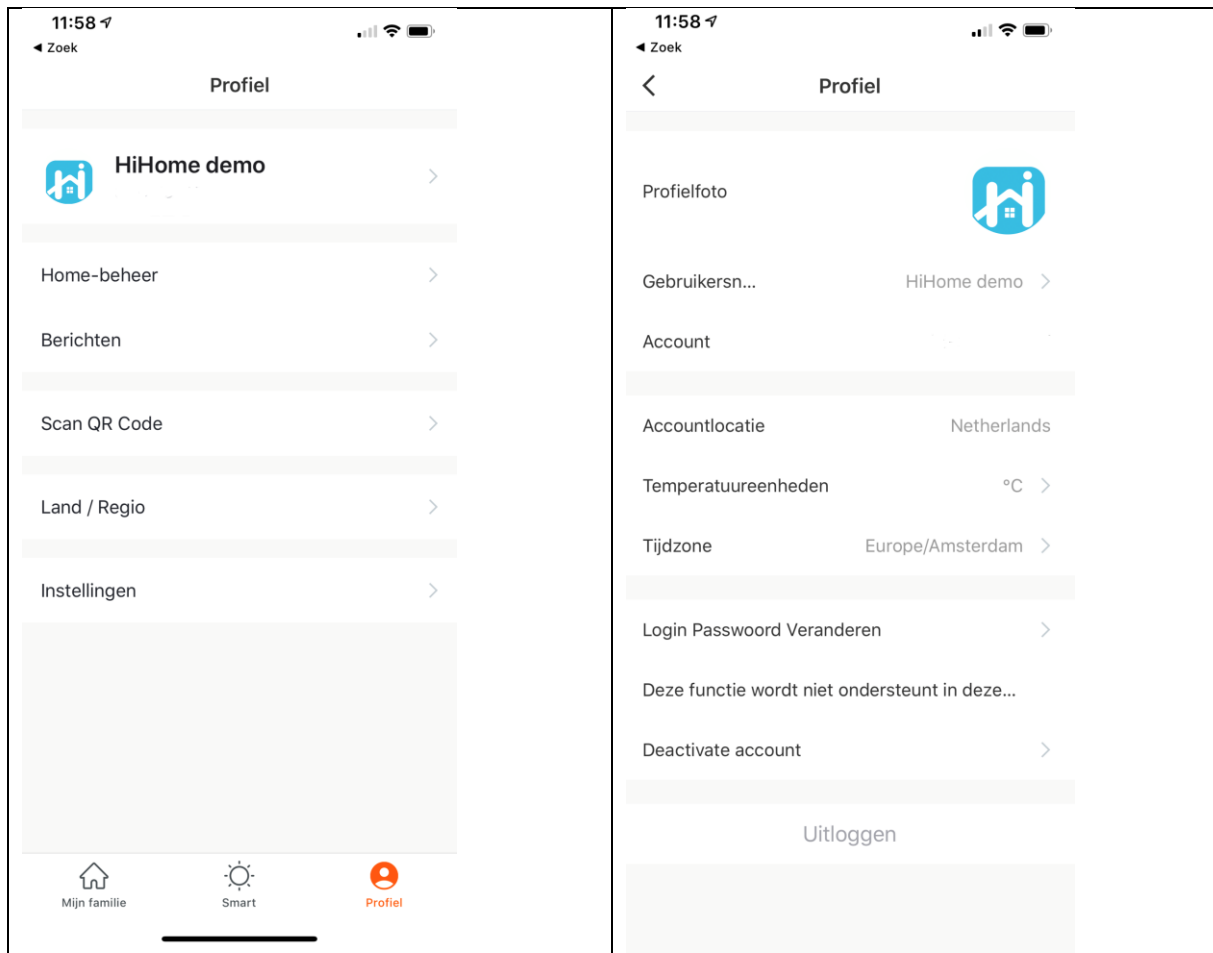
11:58
◀ Zoek

Profiel

HiHome demo

Home-beheer

Berichten

Scan QR Code

Land / Regio

Instellingen

Mijn familie
Smart
Profiel

11:58
◀ Zoek

Profiel

Profielfoto

Gebruikersn... HiHome demo

Account

Accountlocatie Netherlands

Temperatuureenheden °C

Tijdzone Europe/Amsterdam

Login Passwoord Veranderen

Deze functie wordt niet ondersteunt in deze...

Deactivate account

Uitloggen